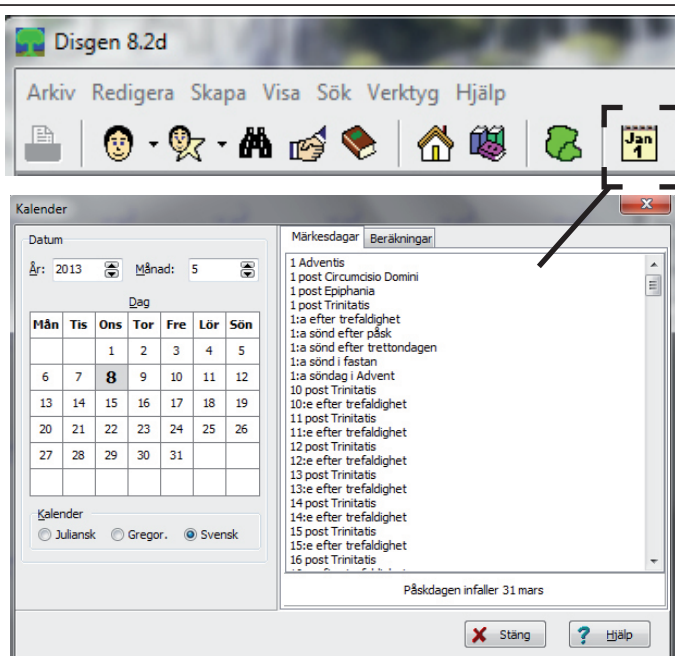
Disgen 8.2d

Arkiv Redigera Skapa Visa Sök Verktyg Hjälp

Jan 1

Kalender

Datum

År: 2013 Månad: 5

Dag

| Mån | Tis | Ons | Tor | Fre | Lör | Sön |
|---|---|---|---|---|---|---|
| | | 1 | 2 | 3 | 4 | 5 |
| 6 | 7 | 8 | 9 | 10 | 11 | 12 |
| 13 | 14 | 15 | 16 | 17 | 18 | 19 |
| 20 | 21 | 22 | 23 | 24 | 25 | 26 |
| 27 | 28 | 29 | 30 | 31 | | |

Kalender

Juliansk Gregor. Svensk

Märkesdagar Beräkningar

1 Adventis
1 post Circumcisio Domini
1 post Epiphania
1 post Trinitatis
1:a efter trefaldighet
1:a sönd efter påsk
1:a sönd efter trettondagen
1:a sönd i fastan
1:a söndag i Advent
10 post Trinitatis
10:e efter trefaldighet
11 post Trinitatis
11:e efter trefaldighet
12 post Trinitatis
12:e efter trefaldighet
13 post Trinitatis
13:e efter trefaldighet
14 post Trinitatis
14:e efter trefaldighet
15 post Trinitatis
15:e efter trefaldighet
16 post Trinitatis

Påskdagen infaller 31 mars

Stäng Hjälp